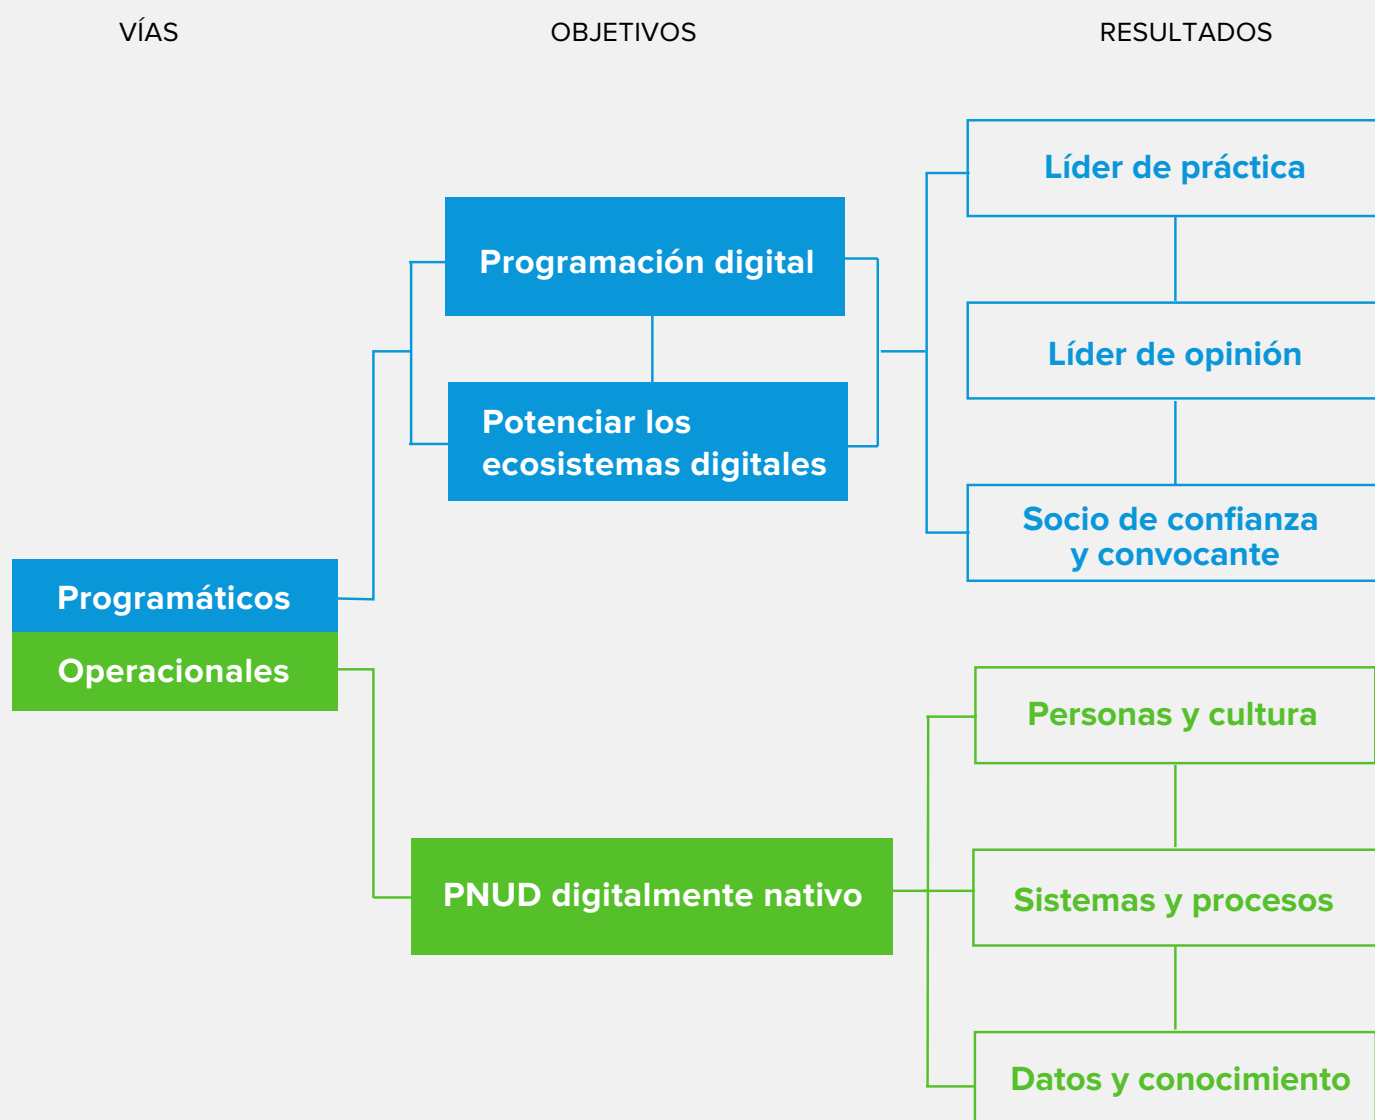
VÍAS

OBJETIVOS

RESULTADOS

Líder de práctica

Programación digital

Líder de opinión

Potenciar los ecosistemas digitales

Socio de confianza y convocante

Programáticos

Operacionales

Personas y cultura

PNUD digitalmente nativo

Sistemas y procesos

Datos y conocimiento